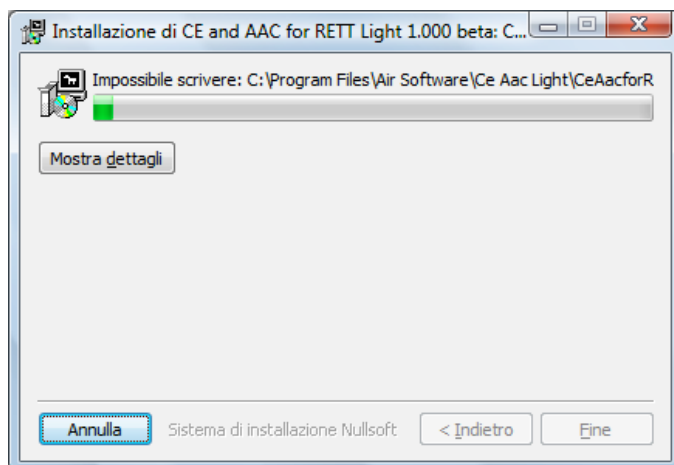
Installazione di CE and AAC for RETT Light 1.000 beta: C...

Impossibile scrivere: C:\Program Files\Air Software\Ce Aac Light\CeAacforR

Mostra dettagli

Annulla

Sistema di installazione Nullsoft

< Indietro

Fine